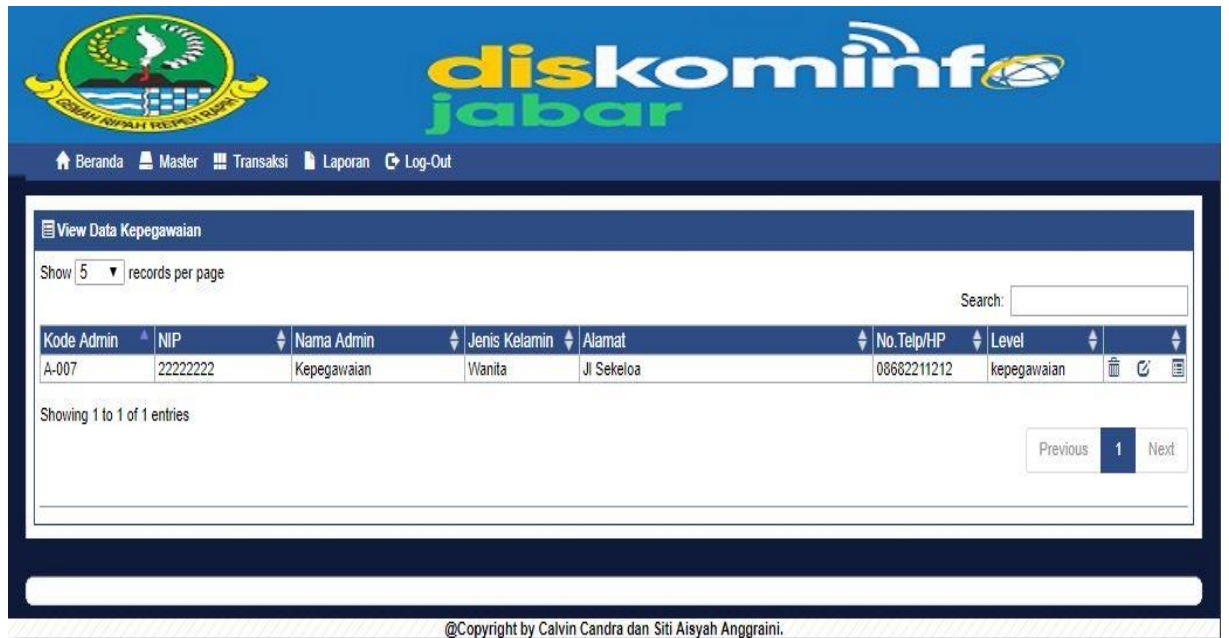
GEMAH RIPAH REPEH RAPIH

diskominfo jabar

Beranda Master Transaksi Laporan Log-Out

View Data Kepegawaian

Show 5 records per page

Search:

| Kode Admin | NIP | Nama Admin | Jenis Kelamin | Alamat | No.Telp/HP | Level | |
|---|---|---|---|---|---|---|---|
| A-007 | 22222222 | Kepegawaian | Wanita | Jl Sekeloa | 08682211212 | kepegawaian | |

Showing 1 to 1 of 1 entries

Previous 1 Next

@Copyright by Calvin Candra dan Siti Aisyah Anggraini.